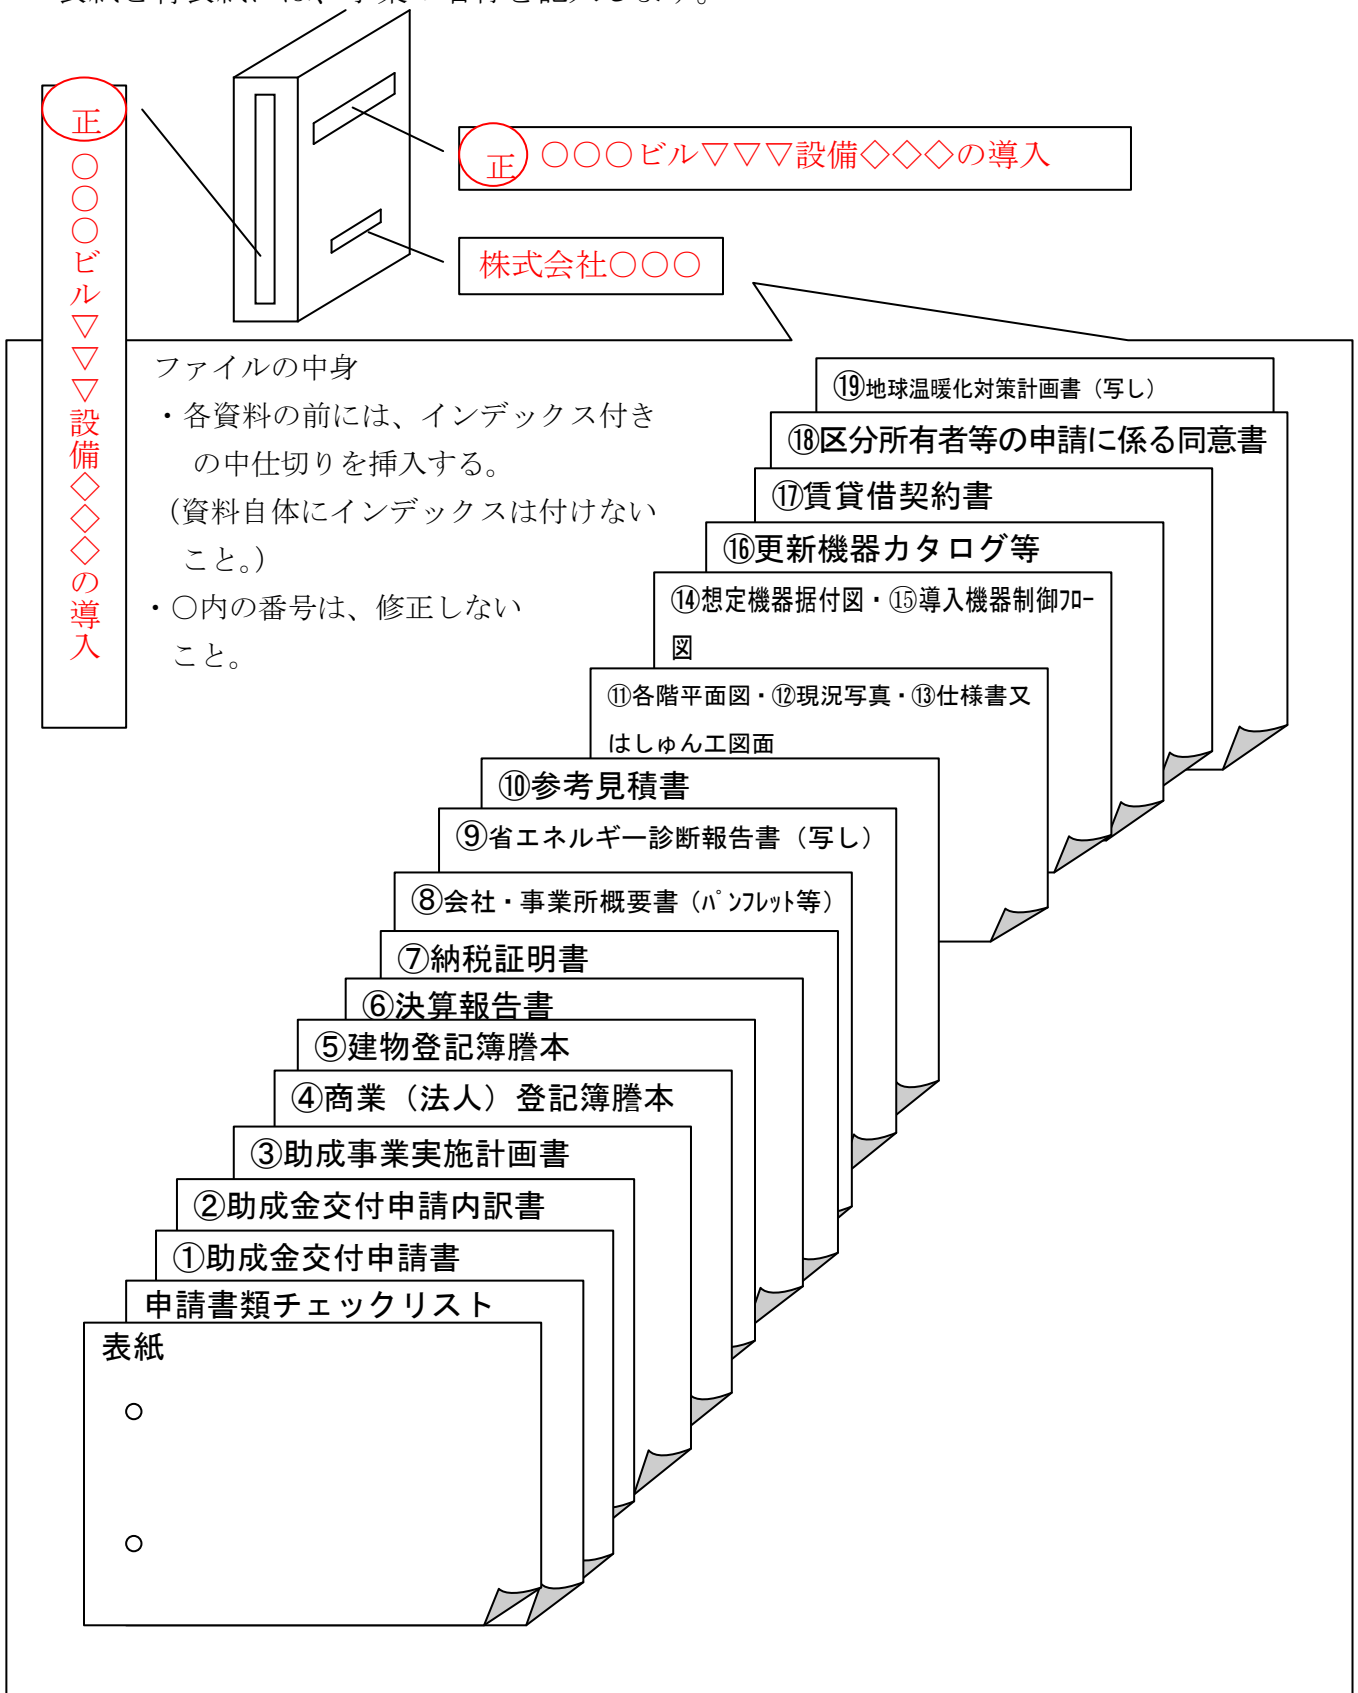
正
○○○ビル▽▽▽設備◇◇◇の導入

正 ○○○ビル▽▽▽設備◇◇◇の導入

株式会社○○○

ファイルの中身
・各資料の前には、インデックス付きの中仕切りを挿入する。
（資料自体にインデックスは付けないこと。）
・○内の番号は、修正しないこと。

⑲地球温暖化対策計画書（写し）
⑱区分所有者等の申請に係る同意書
⑰賃貸借契約書
⑯更新機器カタログ等
⑭想定機器据付図・⑮導入機器制御フロー図
⑪各階平面図・⑫現況写真・⑬仕様書又はしゅん工図面
⑩参考見積書
⑨省エネルギー診断報告書（写し）
⑧会社・事業所概要書（パンフレット等）
⑦納税証明書
⑥決算報告書
⑤建物登記簿謄本
④商業（法人）登記簿謄本
③助成事業実施計画書
②助成金交付申請内訳書
①助成金交付申請書
申請書類チェックリスト
表紙